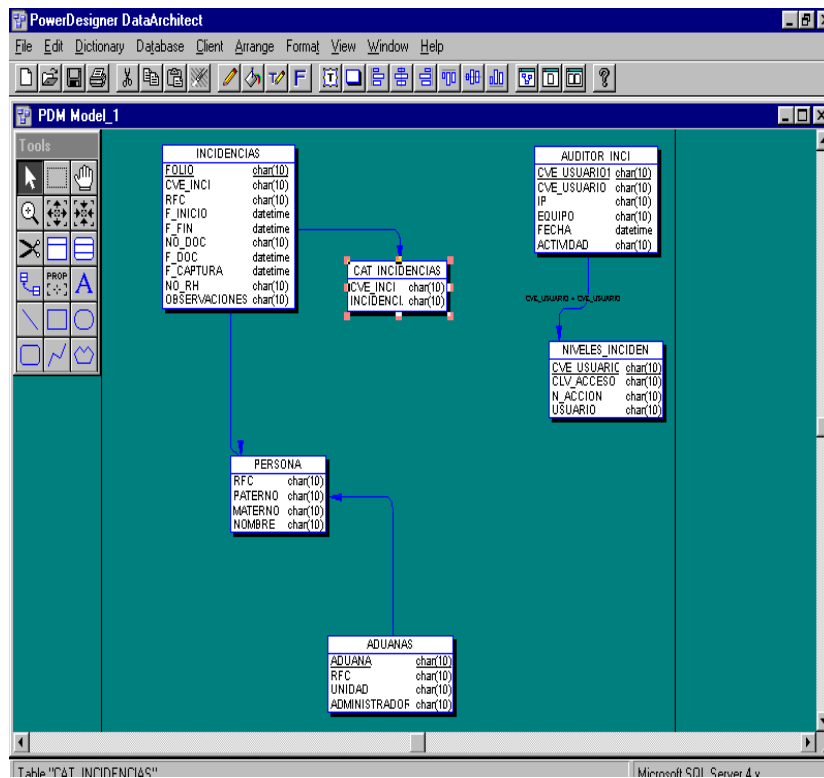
PowerDesigner DataArchitect

File Edit Dictionary Database Client Arrange Format View Window Help

PDM Model_1

Tools

PROP

A

INCIDENCIAS

| | |
|---|---|
| FOLIO | char(10) |
| CVE_INCI | char(10) |
| RFC | char(10) |
| F_INICIO | datetime |
| F_FIN | datetime |
| NO_DOC | char(10) |
| F_DOC | datetime |
| F_CAPTURA | datetime |
| NO_RH | char(10) |
| OBSERVACIONES | char(10) |

CAT_INCIDENCIAS

| | |
|---|---|
| CVE_INCI | char(10) |
| INCIDENCI. | char(10) |

AUDITOR_INCI

| | |
|---|---|
| CVE_USUARIO1 | char(10) |
| CVE_USUARIO | char(10) |
| IP | char(10) |
| EQUIPO | char(10) |
| FECHA | datetime |
| ACTIVIDAD | char(10) |

CVE_USUARIO = CVE_USUARIO

NIVELES_INCIDEN

| | |
|---|---|
| CVE_USUARIC | char(10) |
| CLV_ACCESO | char(10) |
| N_ACCION | char(10) |
| USUARIO | char(10) |

PERSONA

| | |
|---|---|
| RFC | char(10) |
| PATERNO | char(10) |
| MATERNO | char(10) |
| NOMBRE | char(10) |

ADUANAS

| | |
|---|---|
| ADUANA | char(10) |
| RFC | char(10) |
| UNIDAD | char(10) |
| ADMINISTRADOF | char(10) |

Table "CAT_INCIDENCIAS"

Microsoft SQL Server 4.x